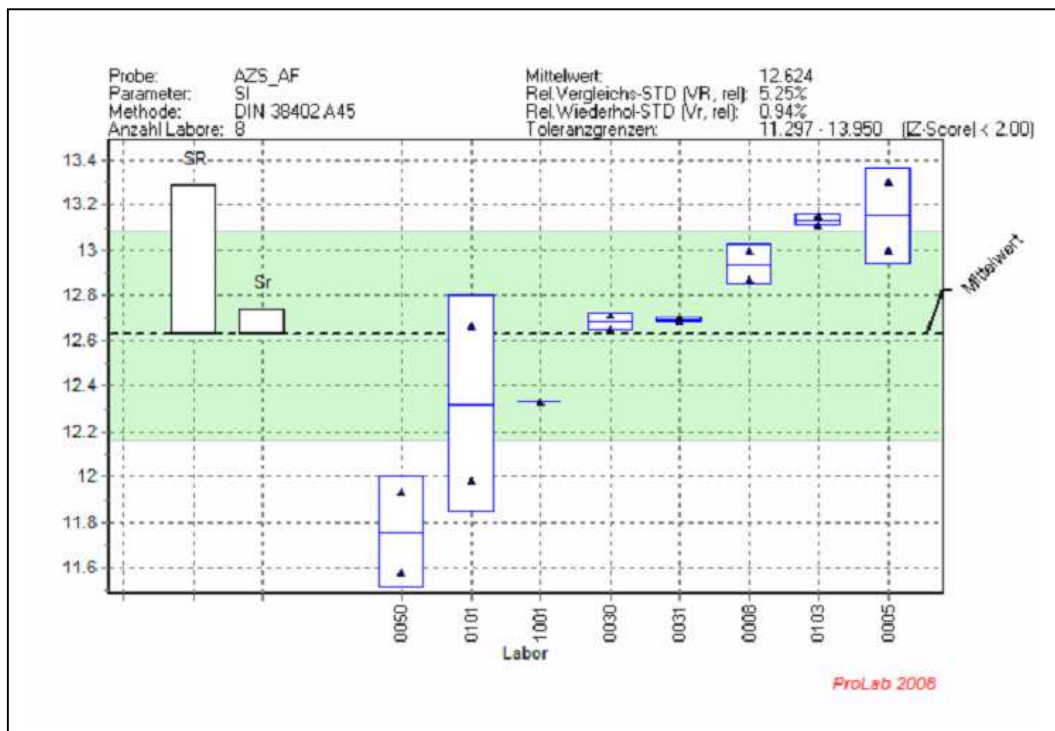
| Probe: | AZS_AF | Mittelwert: | 12.624 | |
|---|---|---|---|---|
| Parameter: | SI | Rel.Vergleichs-STD (VR, rel): | 5.25% | |
| Methode: | DIN 38402 A45 | Rel.Wiederhol-STD (Vr, rel): | 0.94% | |
| Anzahl Labore: | 8 | Toleranzgrenzen: | 11.297 - 13.950 | (\|Z-Score\| < 2.00) |

13.4
13.2
13
12.8
12.6
12.4
12.2
12
11.8
11.6

SR
Sr
Mittelwert

0050
0101
1001
0030
0031
0008
0103
0005

Labor

ProLab 2008